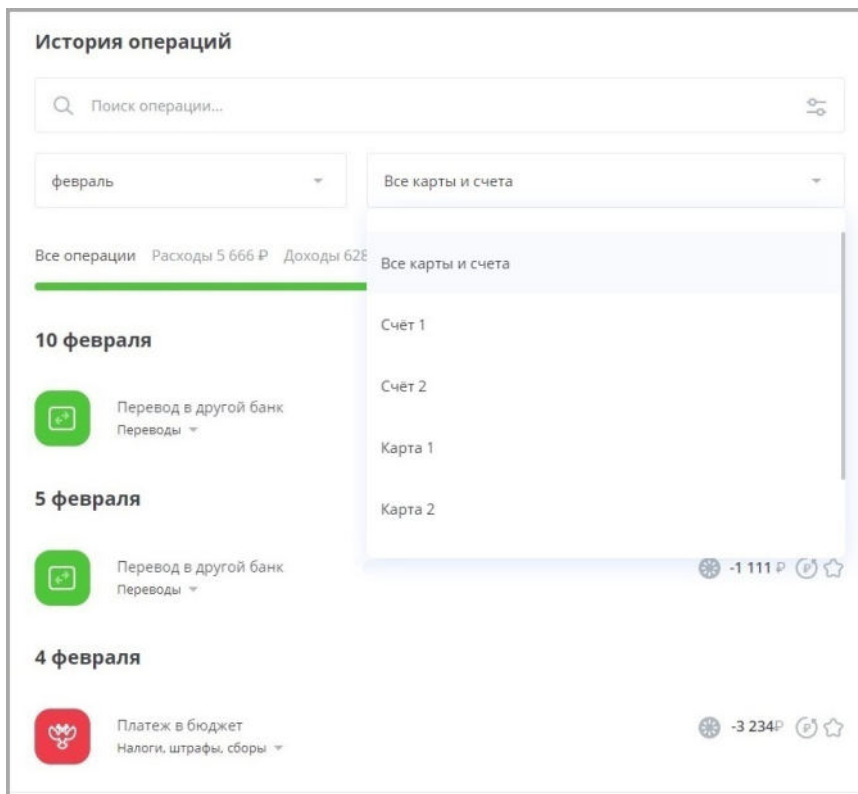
История операций

Поиск операции...

февраль

Все карты и счета

Все операции Расходы 5 666 ₽ Доходы 628

Все карты и счета

Счёт 1

Счёт 2

Карта 1

Карта 2

10 февраля

Перевод в другой банк
Переводы

5 февраля

Перевод в другой банк
Переводы

-1 111 ₽

4 февраля

Платеж в бюджет
Налоги, штрафы, сборы

-3 234₽